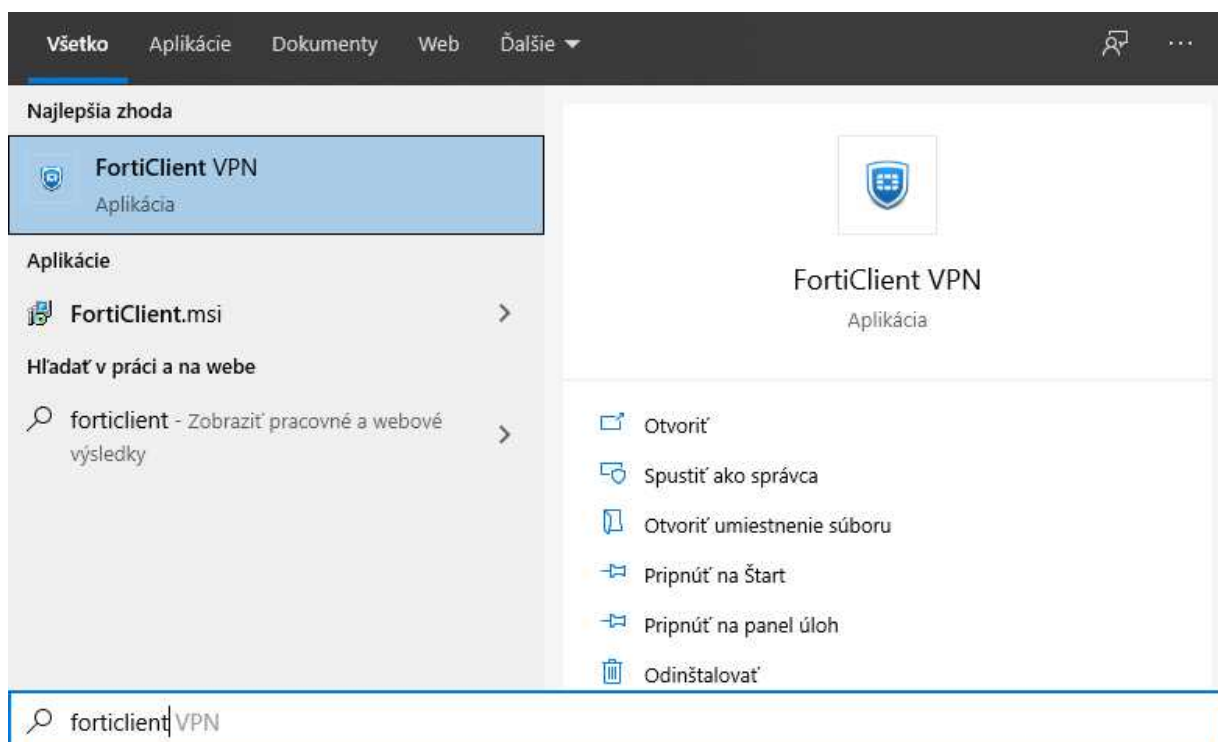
Všetko Aplikácie Dokumenty Web Ďalšie ▾

...

Najlepšia zhoda

FortiClient VPN
Aplikácia

Aplikácie

FortiClient.msi >

Hľadať v práci a na webe

forticlient - Zobraziť pracovné a webové výsledky >

FortiClient VPN
Aplikácia

Otvoriť

Spustiť ako správca

Otvoriť umiestnenie súboru

Pripnúť na Štart

Pripnúť na panel úloh

Odinštalovať

forticlient VPN